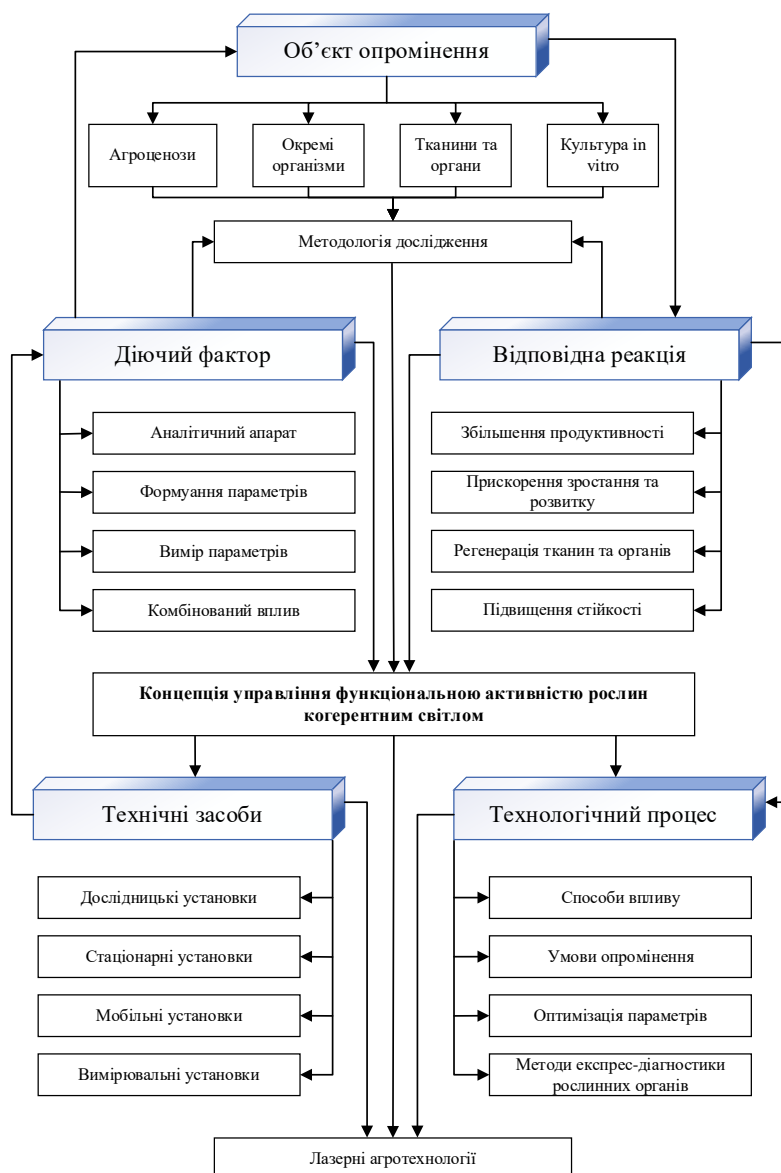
Об'єкт опромінення

Агроценози

Окремі організми

Тканини та органи

Культура in vitro

Методологія дослідження

Діючий фактор

Відповідна реакція

Аналітичний апарат

Формування параметрів

Вимір параметрів

Комбінований вплив

Збільшення продуктивності

Прискорення зростання та розвитку

Регенерація тканин та органів

Підвищення стійкості

**Концепція управління функціональною активністю рослин когерентним світлом**

Технічні засоби

Технологічний процес

Дослідницькі установки

Стаціонарні установки

Мобільні установки

Вимірювальні установки

Способи впливу

Умови опромінення

Оптимізація параметрів

Методи експрес-діагностики рослинних органів

Лазерні агротехнології